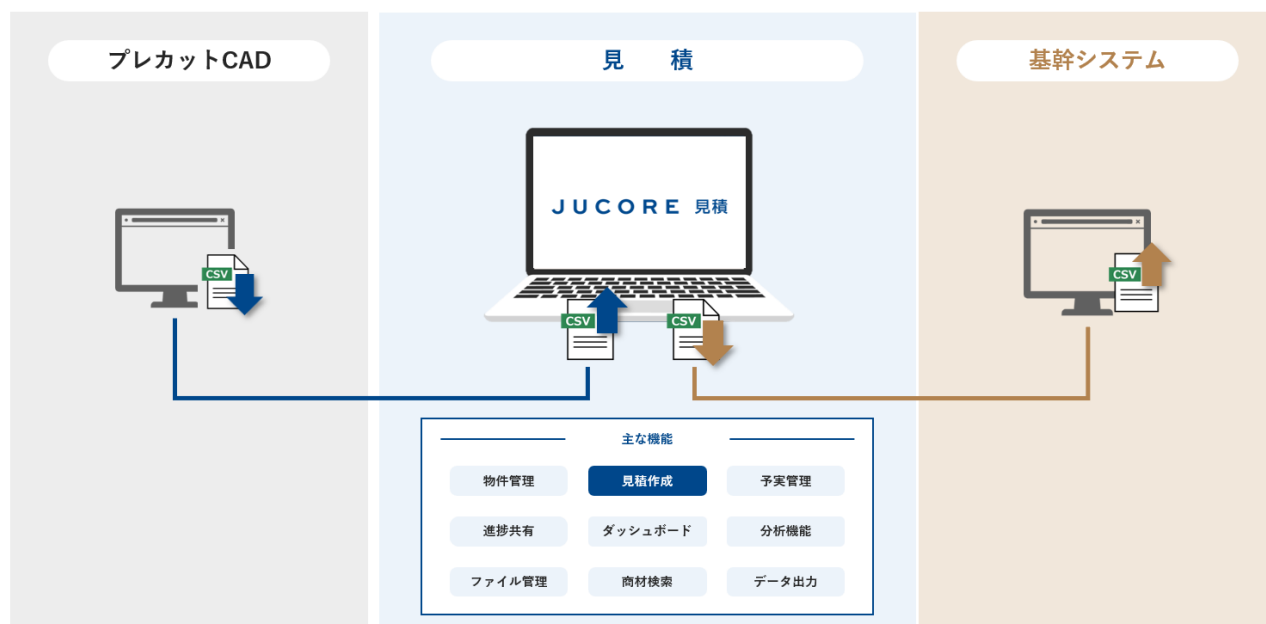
プレカットCAD

見　積

基幹システム

JUCORE 見積

CSV

CSV

CSV

CSV

主な機能

| 物件管理 | 見積作成 | 予実管理 |
|---|---|---|
| 進捗共有 | ダッシュボード | 分析機能 |
| ファイル管理 | 商材検索 | データ出力 |